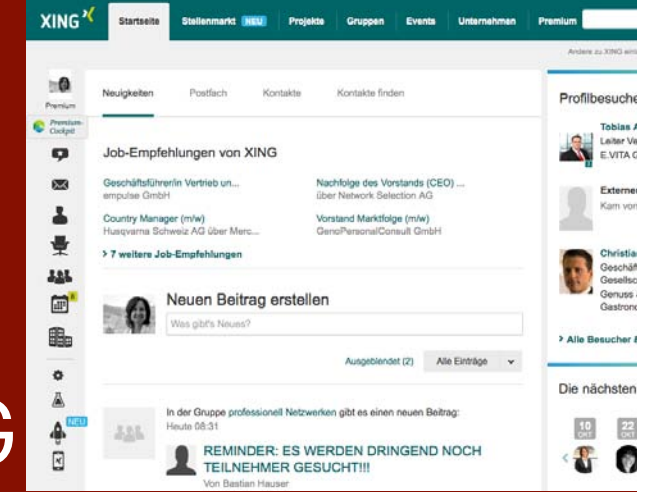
XING

Startseite Stellenmarkt NEU Projekte Gruppen Events Unternehmen Premium

Andere zu XING einl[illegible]

Premium

Premium-Cockpit

NEU

Neuigkeiten Postfach Kontakte Kontakte finden

Job-Empfehlungen von XING

Geschäftsführer/in Vertrieb un...
empulse GmbH

Nachfolge des Vorstands (CEO) ...
über Network Selection AG

Country Manager (m/w)
Husqvarna Schweiz AG über Merc...

Vorstand Marktfolge (m/w)
GenoPersonalConsult GmbH

> 7 weitere Job-Empfehlungen

Neuen Beitrag erstellen

Was gibt's Neues?

Ausgeblendet (2) Alle Einträge

In der Gruppe professionell Netzwerken gibt es einen neuen Beitrag:
Heute 08:31

REMINDER: ES WERDEN DRINGEND NOCH TEILNEHMER GESUCHT!!!
Von Bastian Hauser

Profilbesuche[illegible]

Tobias A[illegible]
Leiter Ve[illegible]
E.VITA G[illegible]

Externe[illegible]
Kam von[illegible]

Christian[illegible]
Geschäf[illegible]
Gesellsc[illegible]
Genuss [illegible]
Gastron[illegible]

> Alle Besucher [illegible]

Die nächsten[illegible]

10 OKT

22 OKT